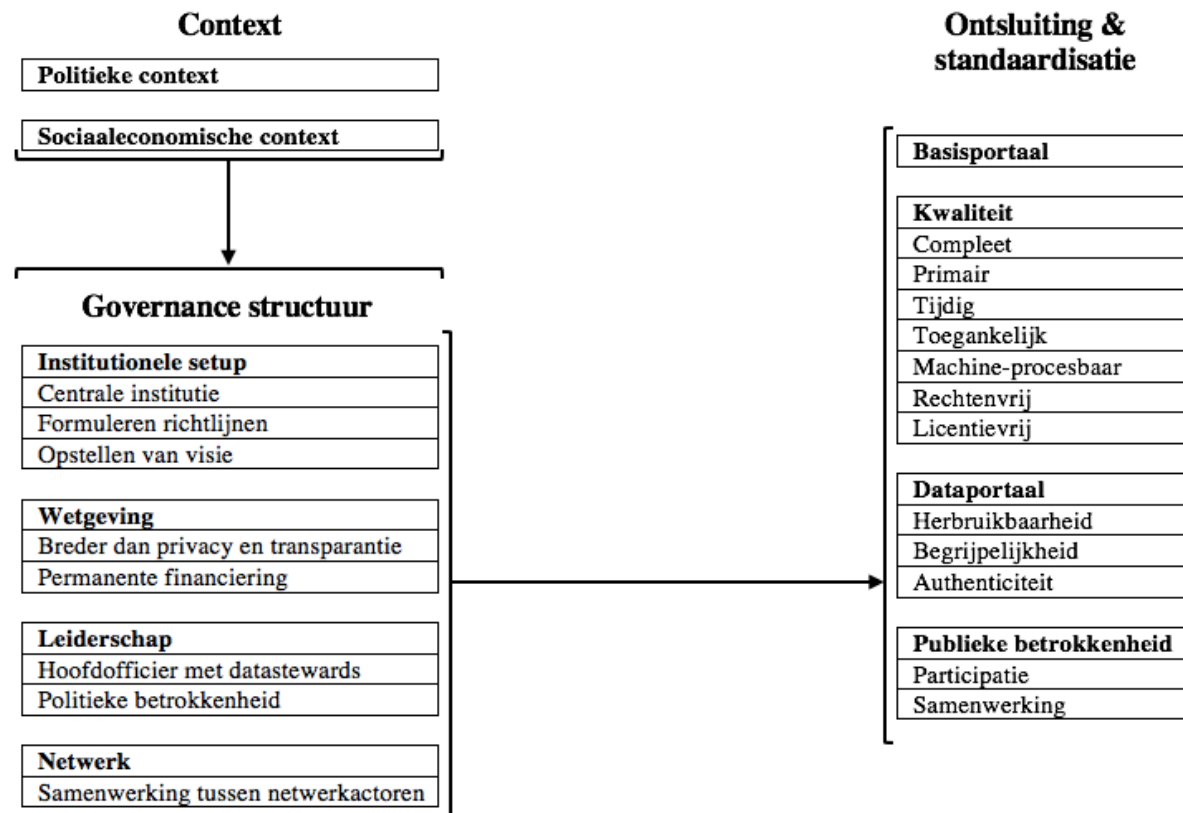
Context

Politieke context

Sociaaleconomische context

Governance structuur

Institutionele setup
Centrale institutie
Formuleren richtlijnen
Opstellen van visie

Wetgeving
Breder dan privacy en transparantie
Permanente financiering

Leiderschap
Hoofdofficier met datastewards
Politieke betrokkenheid

Netwerk
Samenwerking tussen netwerkactoren

Ontsluiting & standaardisatie

Basisportaal

Kwaliteit
Compleet
Primair
Tijdig
Toegankelijk
Machine-procesbaar
Rechtenvrij
Licentievrij

Dataportaal
Herbruikbaarheid
Begrijpelijkheid
Authenticiteit

Publieke betrokkenheid
Participatie
Samenwerking